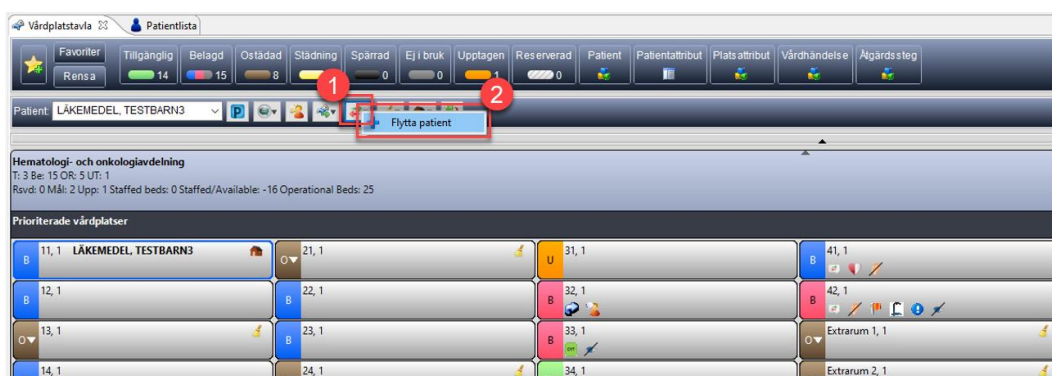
Vårdplatstavla ☒ Patientlista

Favoriter
Rensa

| Tillgänglig | Belagd | Ostädad | Städning | Spärrad | Ej i bruk | Upptagen | Reserverad | Patient | Patientattribut | Platsattribut | Vårdhändelse | Åtgärdssteg |
|---|---|---|---|---|---|---|---|---|---|---|---|---|
| 14 | 15 | 8 | | 0 | 0 | 1 | 0 | | | | | |

Patient LÄKEMEDEL, TESTBARN3 P

1
2
Flytta patient

Hematologi- och onkologiavdelning
T: 3 Be: 15 OR: 5 UT: 1
Rsvd: 0 Mål: 2 Upp: 1 Staffed beds: 0 Staffed/Available: -16 Operational Beds: 25

Prioriterade vårdplatser

B 11, 1 LÄKEMEDEL, TESTBARN3
O 21, 1
U 31, 1
B 41, 1
B 12, 1
B 22, 1
B 32, 1
B 42, 1
O 13, 1
B 23, 1
B 33, 1
O Extrarum 1, 1
14, 1
24, 1
34, 1
Extrarum 2, 1